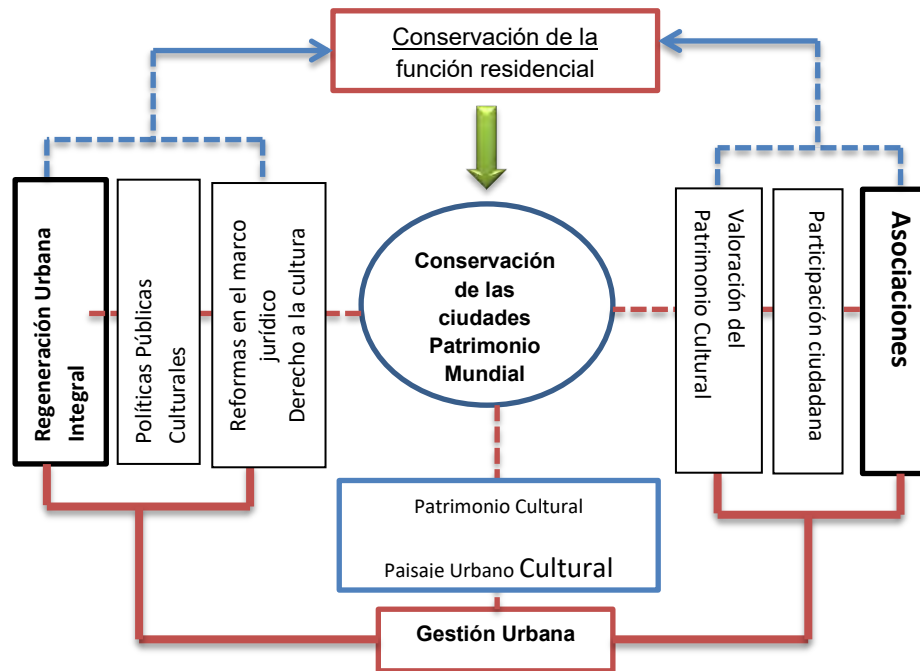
Conservación de la función residencial

Regeneración Urbana Integral

Políticas Públicas Culturales

Reformas en el marco jurídico Derecho a la cultura

Conservación de las ciudades Patrimonio Mundial

Valoración del Patrimonio Cultural

Participación ciudadana

Asociaciones

Patrimonio Cultural

Paisaje Urbano Cultural

Gestión Urbana